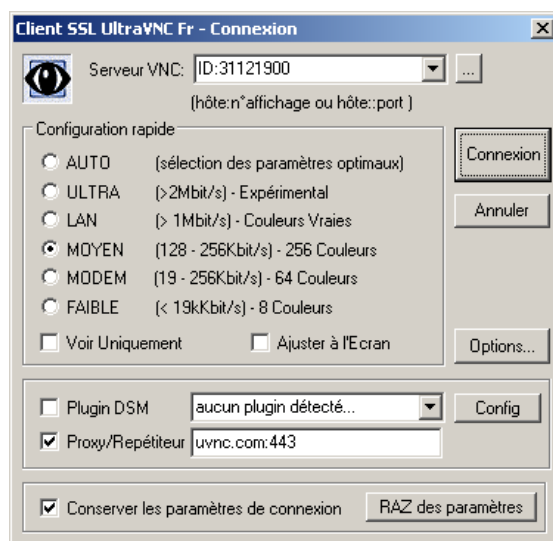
Client SSL UltraVNC Fr - Connexion

Serveur VNC: ID:31121900

(hôte:n°affichage ou hôte::port )

Configuration rapide

AUTO (sélection des paramètres optimaux)

ULTRA (>2Mbit/s) - Expérimental

LAN (> 1Mbit/s) - Couleurs Vraies

MOYEN (128 - 256Kbit/s) - 256 Couleurs

MODEM (19 - 256Kbit/s) - 64 Couleurs

FAIBLE (< 19kKbit/s) - 8 Couleurs

Voir Uniquement

Ajuster à l'Ecran

Connexion

Annuler

Options...

Plugin DSM

aucun plugin détecté...

Config

Proxy/Repétiteur

uvnc.com:443

Conserver les paramètres de connexion

RAZ des paramètres